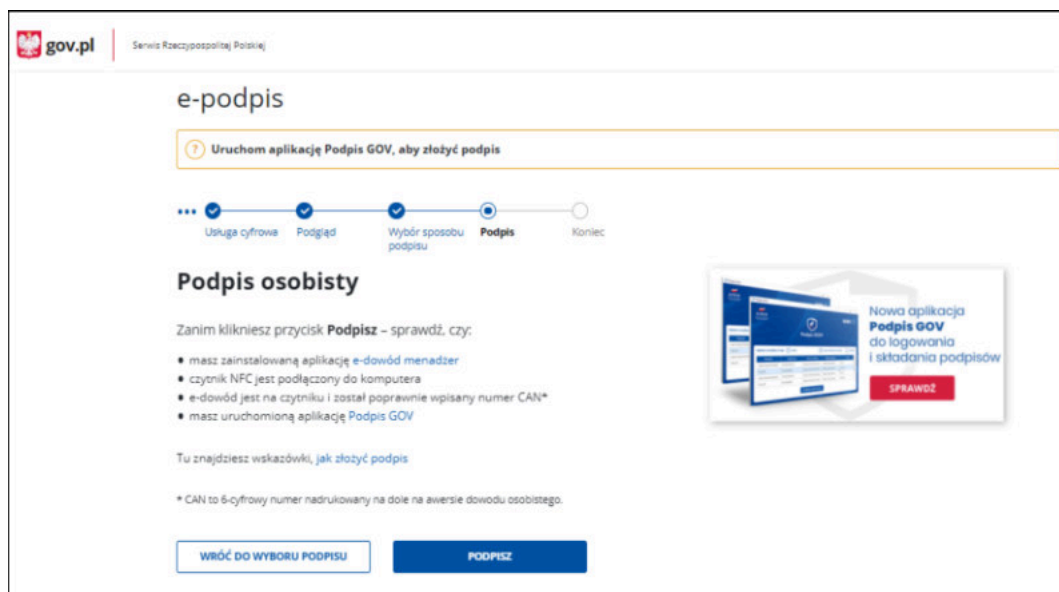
gov.pl

Serwis Rzeczypospolitej Polskiej

e-podpis

? Uruchom aplikację Podpis GOV, aby złożyć podpis

Usługa cyfrowa
Podgląd
Wybór sposobu podpisu
Podpis
Koniec

Podpis osobisty

Zanim klikniesz przycisk **Podpisz** – sprawdź, czy:

- masz zainstalowaną aplikację e-dowód menadżer
- czytnik NFC jest podłączony do komputera
- e-dowód jest na czytniku i został poprawnie wpisany numer CAN*
- masz uruchomioną aplikację Podpis GOV

Tu znajdziesz wskazówki, jak złożyć podpis

* CAN to 6-cyfrowy numer nadrukowany na dole na awersie dowodu osobistego.

WRÓĆ DO WYBORU PODPISU

PODPISZ

Nowa aplikacja
Podpis GOV
do logowania
i składania podpisów

SPRAWDŹ